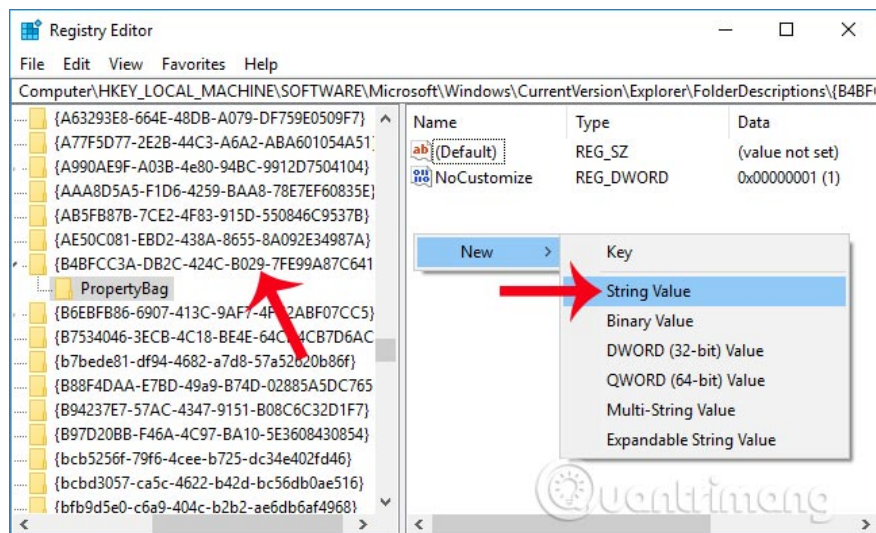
Registry Editor

File Edit View Favorites Help

Computer\HKEY_LOCAL_MACHINE\SOFTWARE\Microsoft\Windows\CurrentVersion\Explorer\FolderDescriptions\{B4BF

{A63293E8-664E-48DB-A079-DF759E0509F7}
{A77F5D77-2E2B-44C3-A6A2-ABA601054A51}
{A990AE9F-A03B-4e80-94BC-9912D7504104}
{AAA8D5A5-F1D6-4259-BAA8-78E7EF60835E}
{AB5FB87B-7CE2-4F83-915D-550846C9537B}
{AE50C081-EBD2-438A-8655-8A092E34987A}
{B4BFCC3A-DB2C-424C-B029-7FE99A87C641
PropertyBag
{B6EBFB86-6907-413C-9AF7-4F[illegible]2ABF07CC5}
{B7534046-3ECB-4C18-BE4E-64C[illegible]4CB7D6AC
{b7bede81-df94-4682-a7d8-57a52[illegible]20b86f}
{B88F4DAA-E7BD-49a9-B74D-02885A5DC765
{B94237E7-57AC-4347-9151-B08C6C32D1F7}
{B97D20BB-F46A-4C97-BA10-5E3608430854}
{bcb5256f-79f6-4cee-b725-dc34e402fd46}
{bcbd3057-ca5c-4622-b42d-bc56db0ae516}
{bfb9d5e0-c6a9-404c-b2b2-ae6db6af4968}

| Name | Type | Data |
|---|---|---|
| (Default) | REG_SZ | (value not set) |
| NoCustomize | REG_DWORD | 0x00000001 (1) |

New
Key
String Value
Binary Value
DWORD (32-bit) Value
QWORD (64-bit) Value
Multi-String Value
Expandable String Value

Quantrimang